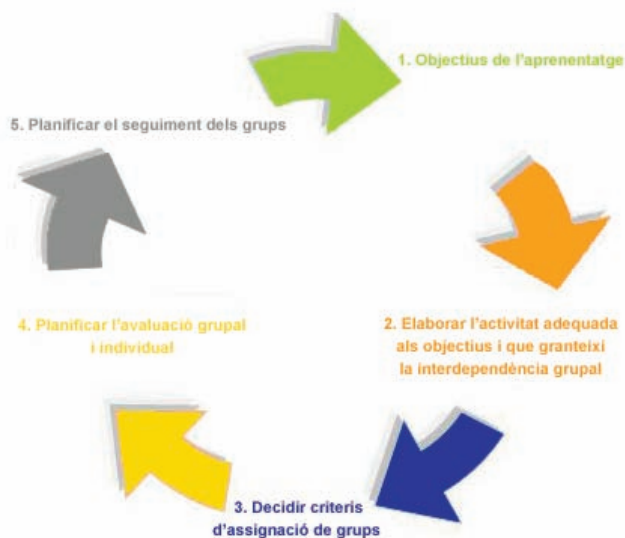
1. Objectius de l'aprenentatge

2. Elaborar l'activitat adequada als objectius i que granteixi la interdependència grupal

3. Decidir criteris d'assignació de grups

4. Planificar l'avaluació grupal i individual

5. Planificar el seguiment dels grups